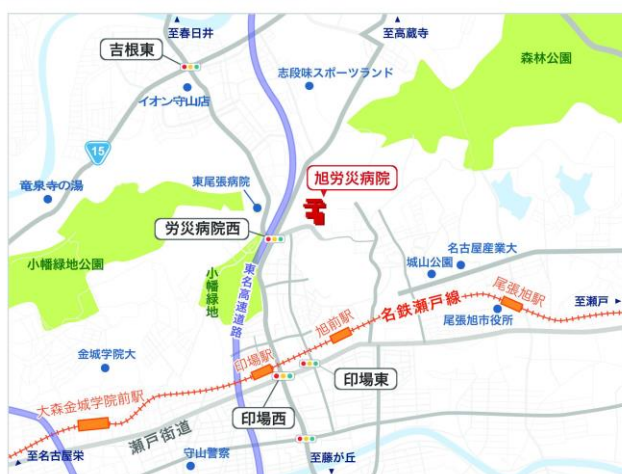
至春日井
吉根東
至高蔵寺
森林公園
志段味スポーツランド
イオン守山店
15
竜泉寺の湯
東尾張病院
旭労災病院
労災病院西
名古屋産業大
城山公園
小幡緑地公園
小幡緑地
東名高速道路
尾張旭駅
至瀬戸
名鉄瀬戸線
旭前駅
尾張旭市役所
金城学院大
印場駅
印場東
大森金城学院前駅
印場西
瀬戸街道
守山警察
至名古屋栄
至藤が丘